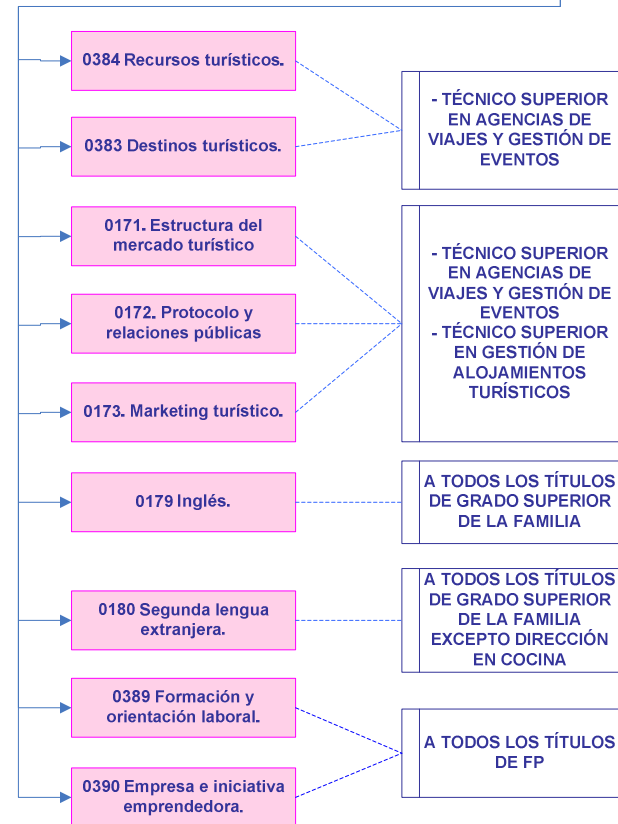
0384 Recursos turísticos.

0383 Destinos turísticos.

- TÉCNICO SUPERIOR EN AGENCIAS DE VIAJES Y GESTIÓN DE EVENTOS

0171. Estructura del mercado turístico

0172. Protocolo y relaciones públicas

0173. Marketing turístico.

- TÉCNICO SUPERIOR EN AGENCIAS DE VIAJES Y GESTIÓN DE EVENTOS
- TÉCNICO SUPERIOR EN GESTIÓN DE ALOJAMIENTOS TURÍSTICOS

0179 Inglés.

A TODOS LOS TÍTULOS DE GRADO SUPERIOR DE LA FAMILIA

0180 Segunda lengua extranjera.

A TODOS LOS TÍTULOS DE GRADO SUPERIOR DE LA FAMILIA EXCEPTO DIRECCIÓN EN COCINA

0389 Formación y orientación laboral.

0390 Empresa e iniciativa emprendedora.

A TODOS LOS TÍTULOS DE FP